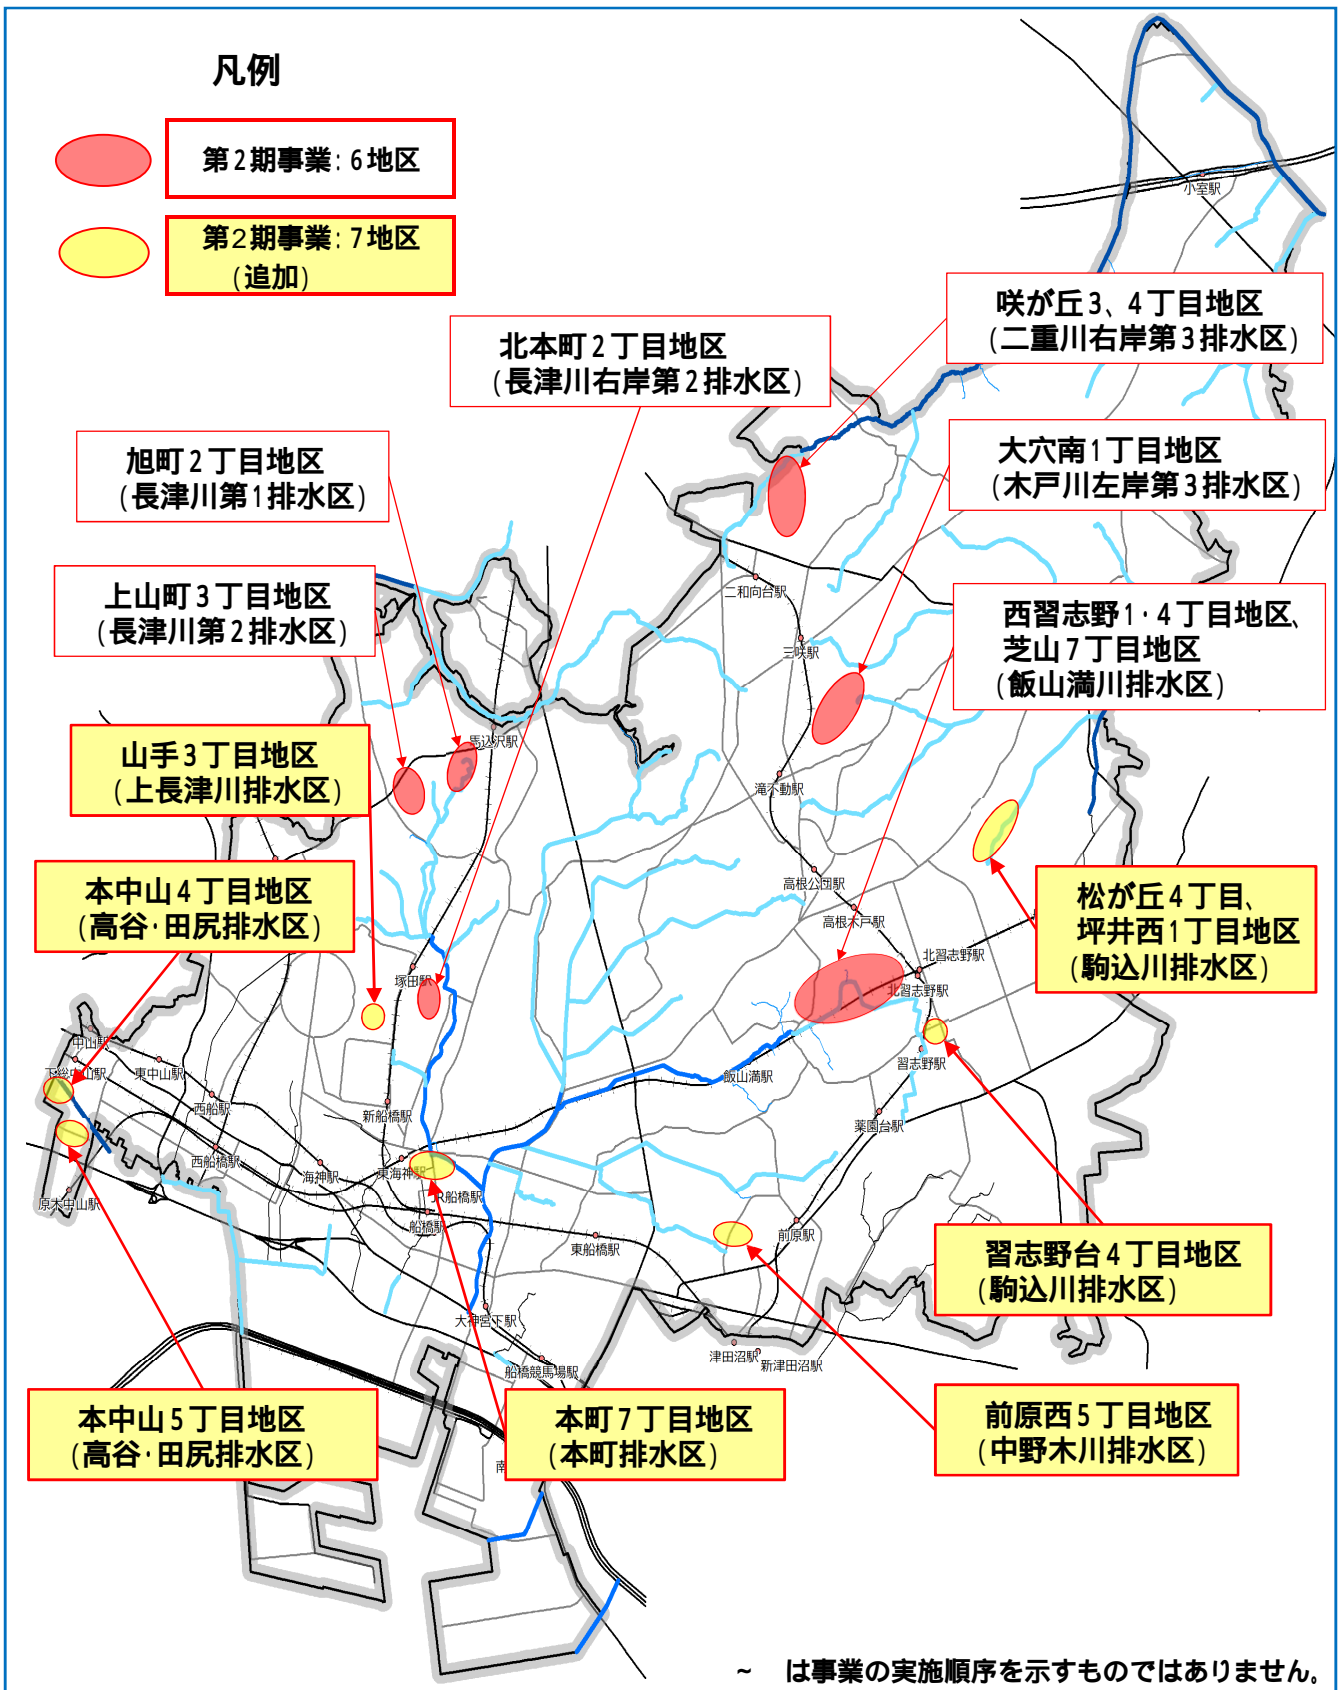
凡例

第2期事業：6地区

第2期事業：7地区（追加）

北本町2丁目地区（長津川右岸第2排水区）

咲が丘3、4丁目地区（二重川右岸第3排水区）

旭町2丁目地区（長津川第1排水区）

大穴南1丁目地区（木戸川左岸第3排水区）

上山町3丁目地区（長津川第2排水区）

西習志野1・4丁目地区、芝山7丁目地区（飯山満川排水区）

山手3丁目地区（上長津川排水区）

本中山4丁目地区（高谷・田尻排水区）

松が丘4丁目、坪井西1丁目地区（駒込川排水区）

習志野台4丁目地区（駒込川排水区）

本中山5丁目地区（高谷・田尻排水区）

本町7丁目地区（本町排水区）

前原西5丁目地区（中野木川排水区）

小室駅
二和向台駅
三咲駅
馬込沢駅
滝不動駅
高根公団駅
高根木戸駅
北習志野駅
北習志野駅
習志野駅
塚田駅
飯山満駅
薬園台駅
中山駅
下総中山駅
東中山駅
西船駅
新船橋駅
西船橋駅
海神駅
東海神駅
JR船橋駅
船橋駅
原木中山駅
東船橋駅
前原駅
大神宮下駅
津田沼駅
新津田沼駅
船橋競馬場駅
南

～　は事業の実施順序を示すものではありません。